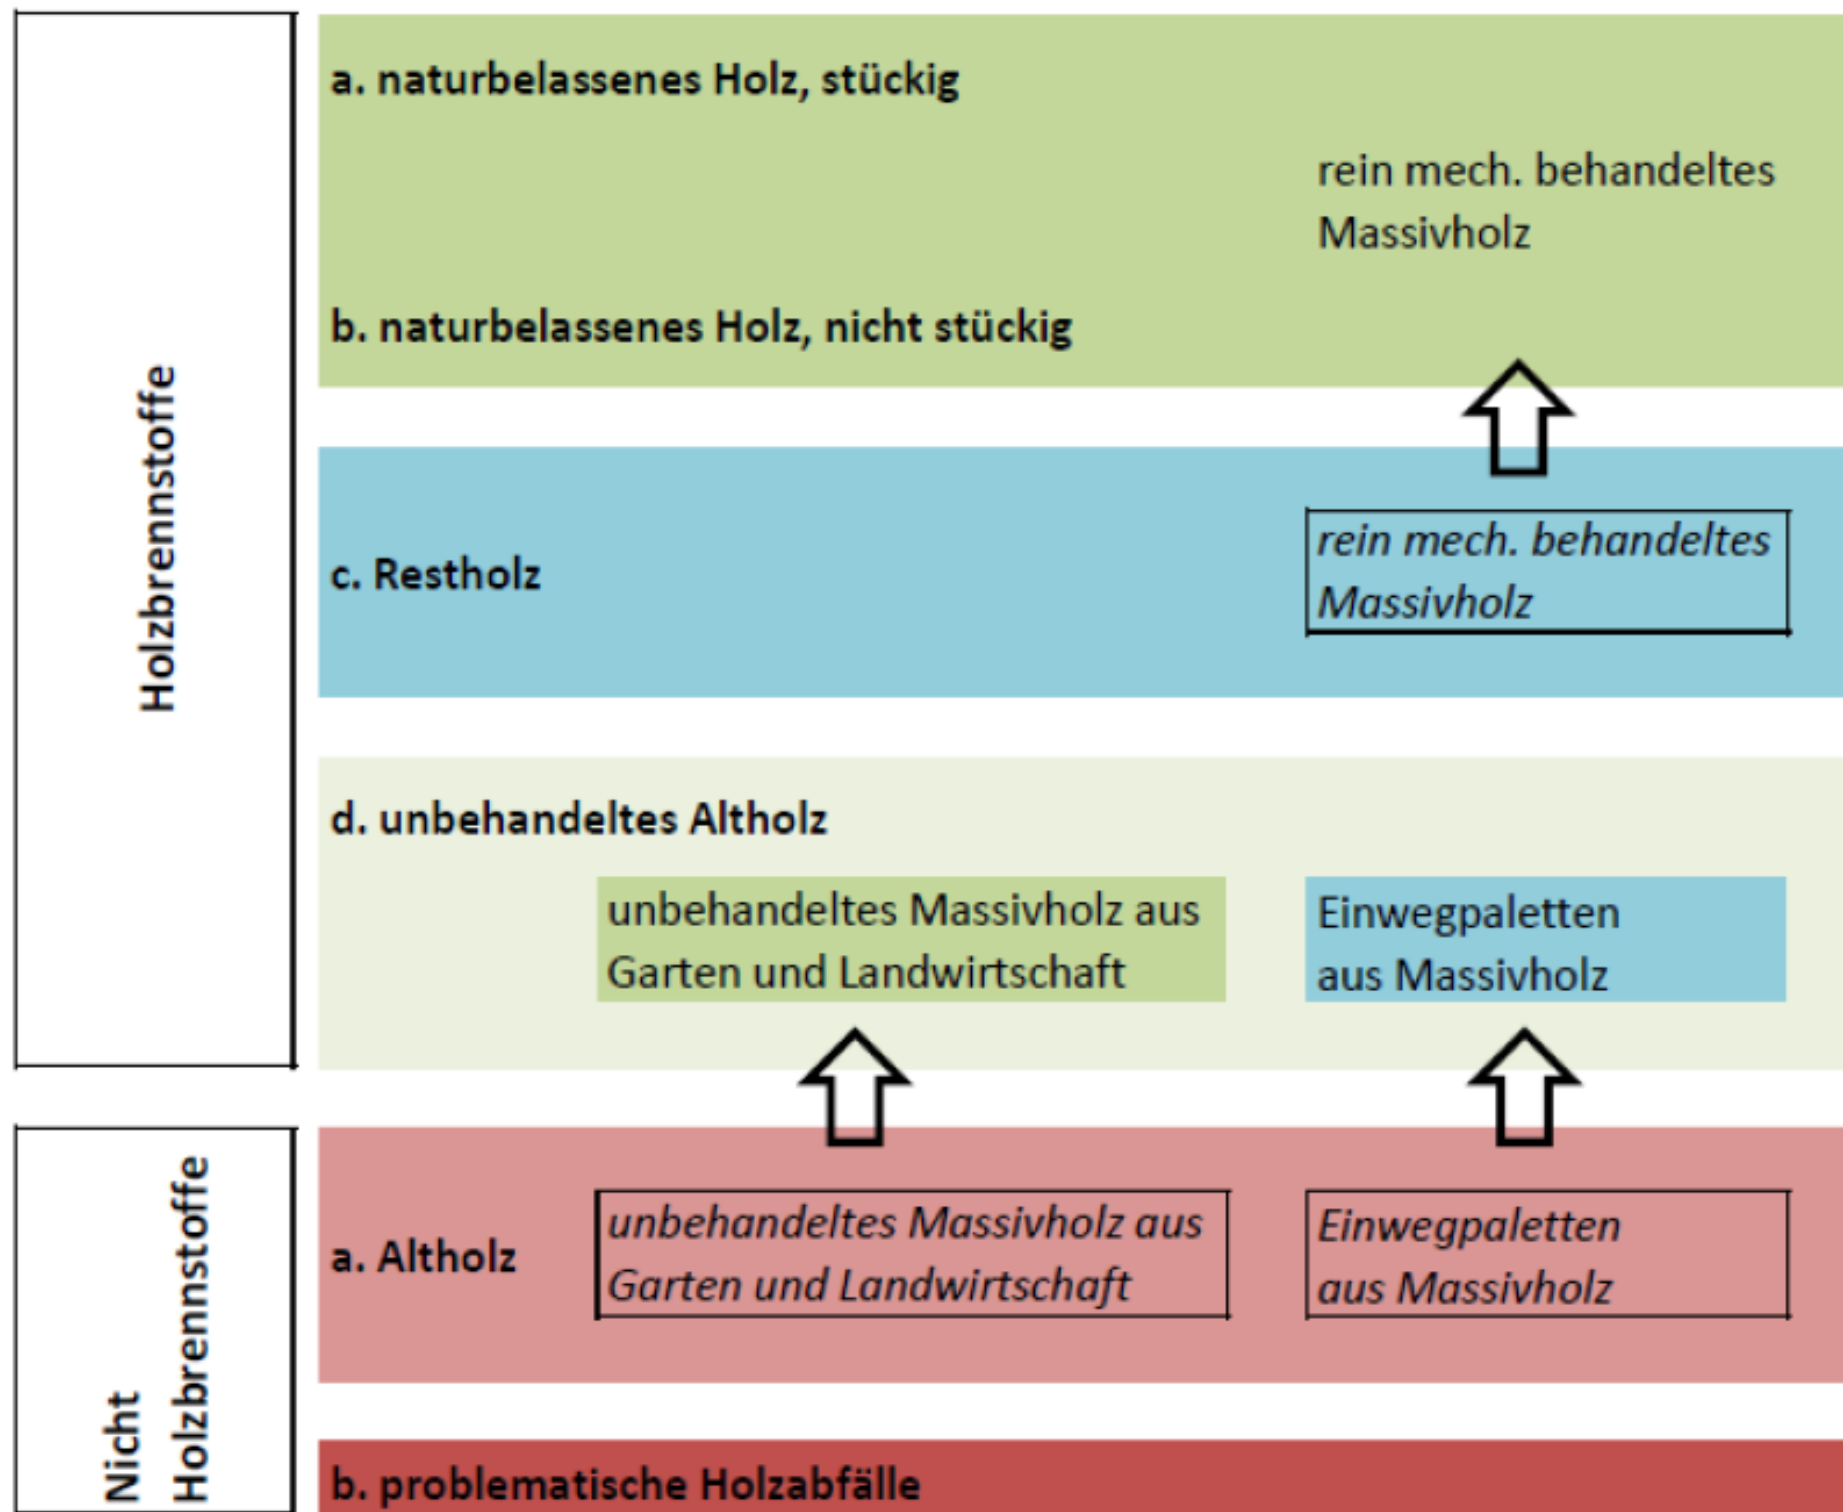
Holzbrennstoffe

a. naturbelassenes Holz, stückig

rein mech. behandeltes Massivholz

b. naturbelassenes Holz, nicht stückig

c. Restholz

rein mech. behandeltes Massivholz

d. unbehandeltes Altholz

unbehandeltes Massivholz aus Garten und Landwirtschaft

Einwegpaletten aus Massivholz

Nicht Holzbrennstoffe

a. Altholz

unbehandeltes Massivholz aus Garten und Landwirtschaft

Einwegpaletten aus Massivholz

b. problematische Holzabfälle